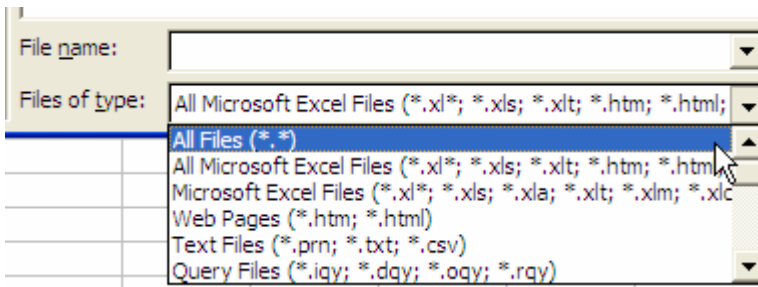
File name:

Files of type: All Microsoft Excel Files (*.xl*; *.xls; *.xlt; *.htm; *.html;

All Files (*.*)
All Microsoft Excel Files (*.xl*; *.xls; *.xlt; *.htm; *.html
Microsoft Excel Files (*.xl*; *.xls; *.xla; *.xlt; *.xlm; *.xlc
Web Pages (*.htm; *.html)
Text Files (*.prn; *.txt; *.csv)
Query Files (*.iqy; *.dqy; *.oqy; *.rqy)